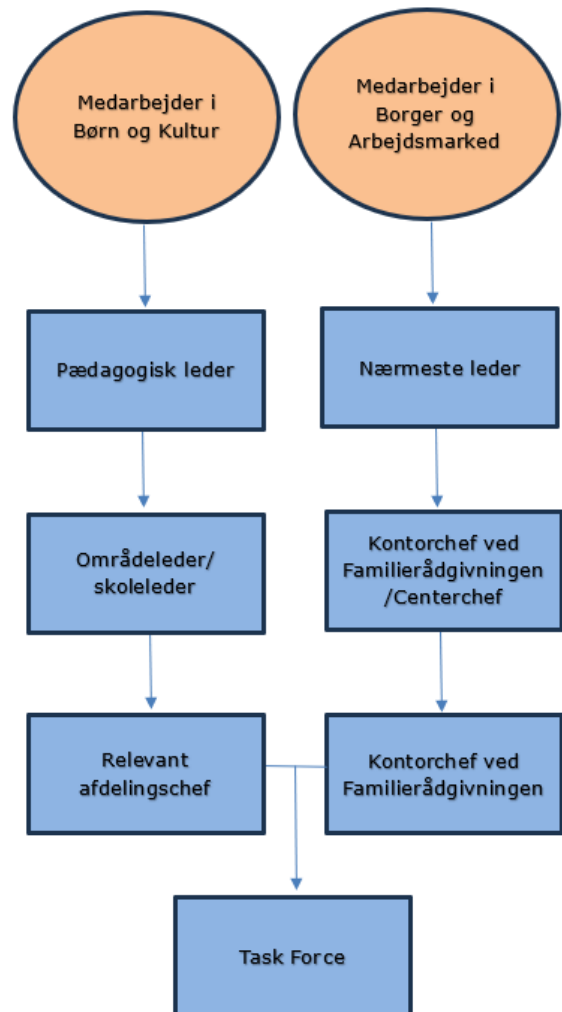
Medarbejder i Børn og Kultur

Medarbejder i Borger og Arbejdsmarked

Pædagogisk leder

Nærmeste leder

Områdeleder/ skoleleder

Kontorchef ved Familierådgivningen /Centerchef

Relevant afdelingschef

Kontorchef ved Familierådgivningen

Task Force